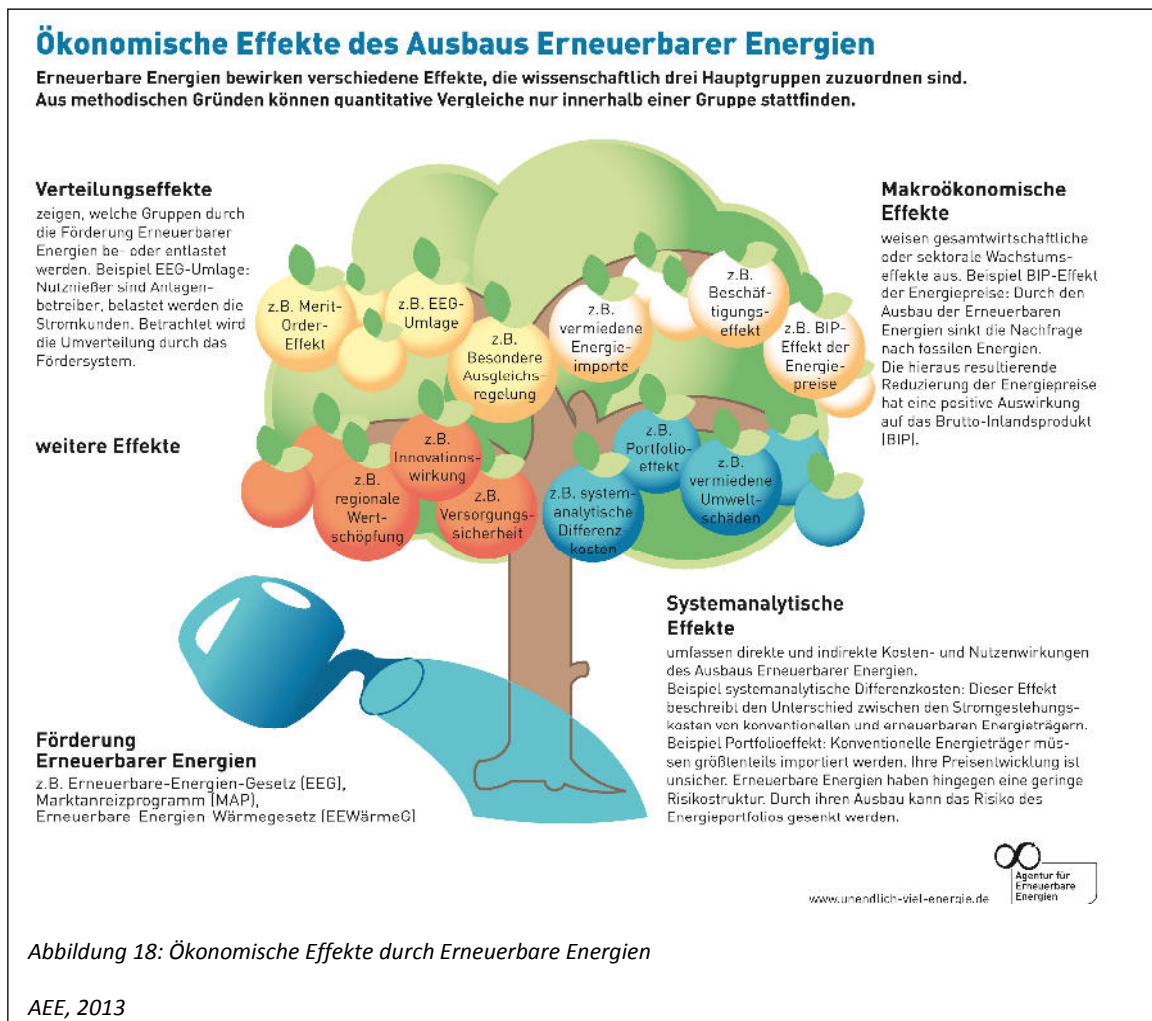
Ökonomische Effekte des Ausbaus Erneuerbarer Energien

Erneuerbare Energien bewirken verschiedene Effekte, die wissenschaftlich drei Hauptgruppen zuzuordnen sind. Aus methodischen Gründen können quantitative Vergleiche nur innerhalb einer Gruppe stattfinden.

Verteilungseffekte
zeigen, welche Gruppen durch die Förderung Erneuerbarer Energien be- oder entlastet werden. Beispiel EEG-Umlage: Nutznießer sind Anlagenbetreiber, belastet werden die Stromkunden. Betrachtet wird die Umverteilung durch das Fördersystem.

weitere Effekte

Makroökonomische Effekte
weisen gesamtwirtschaftliche oder sektorale Wachstumseffekte aus. Beispiel BIP-Effekt der Energiepreise: Durch den Ausbau der Erneuerbaren Energien sinkt die Nachfrage nach fossilen Energien. Die hieraus resultierende Reduzierung der Energiepreise hat eine positive Auswirkung auf das Brutto-Inlandsprodukt (BIP).

z.B. Merit-Order-Effekt

z.B. EEG-Umlage

z.B. Besondere Ausgleichsregelung

z.B. vermiedene Energieimporte

z.B. Beschäftigungseffekt

z.B. BIP-Effekt der Energiepreise

z.B. Innovationswirkung

z.B. regionale Wertschöpfung

z.B. Versorgungssicherheit

z.B. systemanalytische Differenzkosten

z.B. Portfolioeffekt

z.B. vermiedene Umweltschäden

Systemanalytische Effekte
umfassen direkte und indirekte Kosten- und Nutzenwirkungen des Ausbaus Erneuerbarer Energien.
Beispiel systemanalytische Differenzkosten: Dieser Effekt beschreibt den Unterschied zwischen den Stromgestehungskosten von konventionellen und erneuerbaren Energieträgern.
Beispiel Portfolioeffekt: Konventionelle Energieträger müssen größtenteils importiert werden. Ihre Preisentwicklung ist unsicher. Erneuerbare Energien haben hingegen eine geringe Risikostruktur. Durch ihren Ausbau kann das Risiko des Energieportfolios gesenkt werden.

Förderung Erneuerbarer Energien
z.B. Erneuerbare-Energien-Gesetz (EEG), Marktanreizprogramm (MAP), Erneuerbare Energien Wärmegesetz (EEWärmeG)

Agentur für Erneuerbare Energien

www.unendlich-viel-energie.de

Abbildung 18: Ökonomische Effekte durch Erneuerbare Energien

AEE, 2013